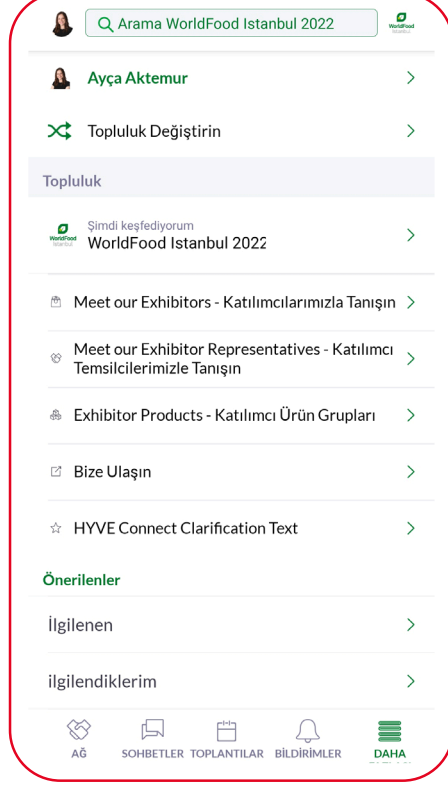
Arama WorldFood Istanbul 2022

WorldFood Istanbul

Ayça Aktemur

Topluluk Değiştirin

Topluluk

WorldFood Istanbul

Şimdi keşfediyorum

WorldFood Istanbul 2022

Meet our Exhibitors - Katılımcılarımızla Tanışın

Meet our Exhibitor Representatives - Katılımcı Temsilcilerimizle Tanışın

Exhibitor Products - Katılımcı Ürün Grupları

Bize Ulaşın

HYVE Connect Clarification Text

Önerilenler

İlgilenen

ilgilendiklerim

AĞ

SOHBETLER

TOPLANTILAR

BİLDİRİMLER

DAHA